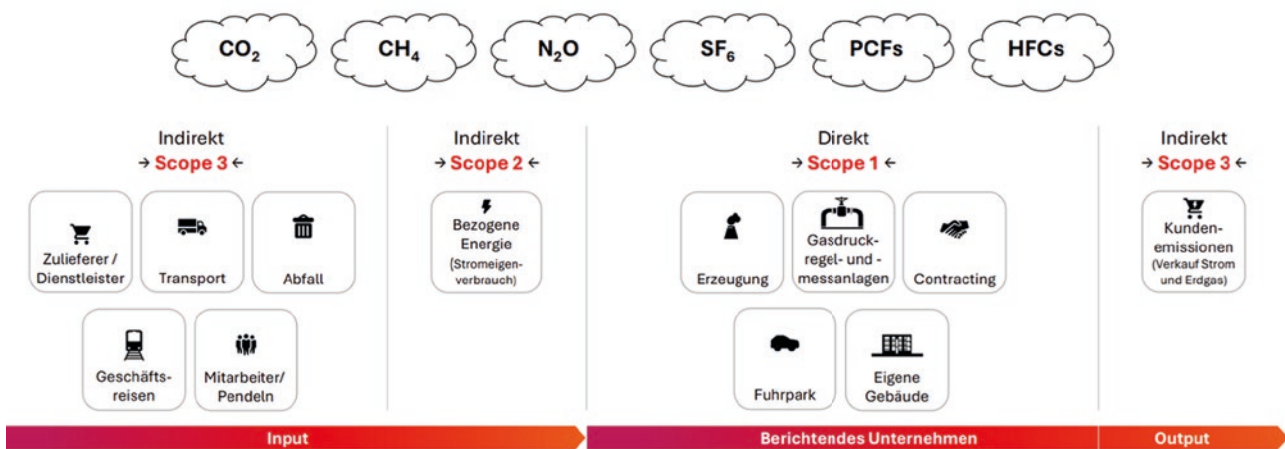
$CO_2$ $CH_4$ $N_2O$ $SF_6$ PCFs HFCs

Indirekt
→ Scope 3 ←

Zulieferer / Dienstleister

Transport

Abfall

Geschäftsreisen

Mitarbeiter/ Pendeln

Indirekt
→ Scope 2 ←

Bezogene Energie (Stromeigenverbrauch)

Direkt
→ Scope 1 ←

Erzeugung

Gasdruckregel- und -messanlagen

Contracting

Fuhrpark

Eigene Gebäude

Indirekt
→ Scope 3 ←

Kundenemissionen (Verkauf Strom und Erdgas)

Input

Berichtendes Unternehmen

Output